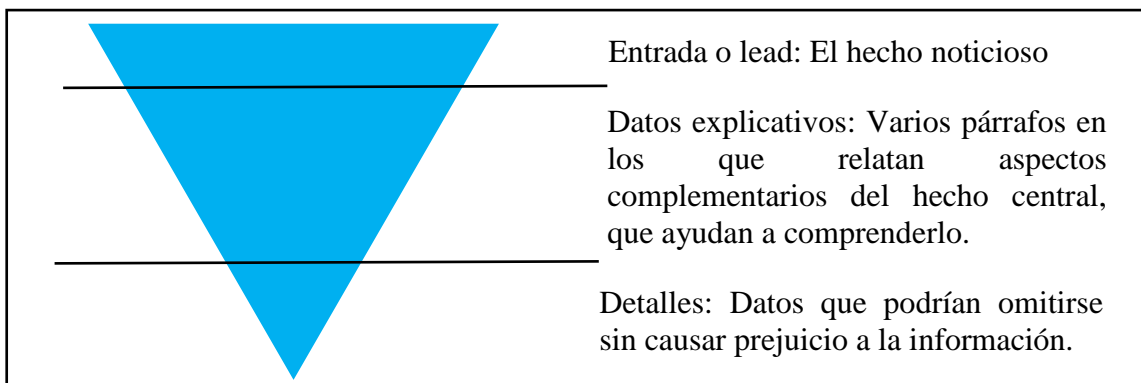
Entrada o lead: El hecho noticioso

Datos explicativos: Varios párrafos en los que relatan aspectos complementarios del hecho central, que ayudan a comprenderlo.

Detalles: Datos que podrían omitirse sin causar prejuicio a la información.